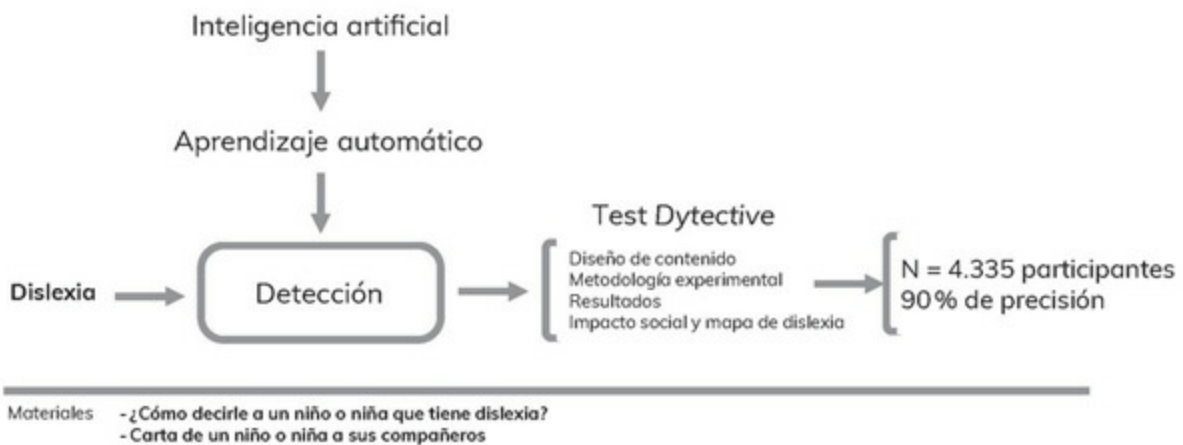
Inteligencia artificial

Aprendizaje automático

Dislexia

Detección

Test *Dytective*

Diseño de contenido
Metodología experimental
Resultados
Impacto social y mapa de dislexia

N = 4.335 participantes
90 % de precisión

Materiales - ¿Cómo decirle a un niño o niña que tiene dislexia?
- Carta de un niño o niña a sus compañeros